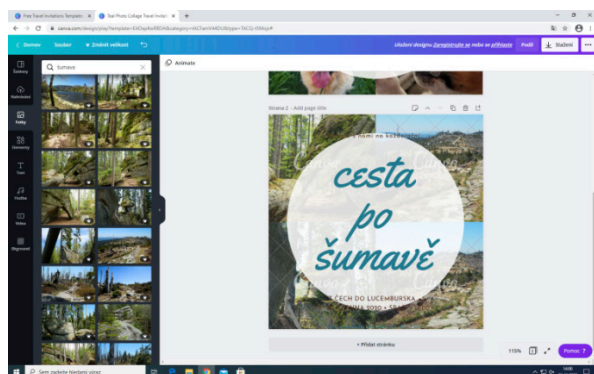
Free Travel Invitations Template ×
Teal Photo Collage Travel Invitati ×
canva.com/design/play?template=EAD...
Domov
Soubor
Změnit velikost
Uložení designu Zaregistrujte se nebo se přihlaste
Sdílet
Stáhnout
Šablony
Nahrávání
Fotky
Elementy
Text
Hudba
Videa
Pozadí
šumava
Animovat
Strana 2 - Add page title
cesta po šumavě
ČECH DO LUCEMBURSKA
+ Přidat stránku
119%
Pomoc ?
Sem zadejte hledaný výraz